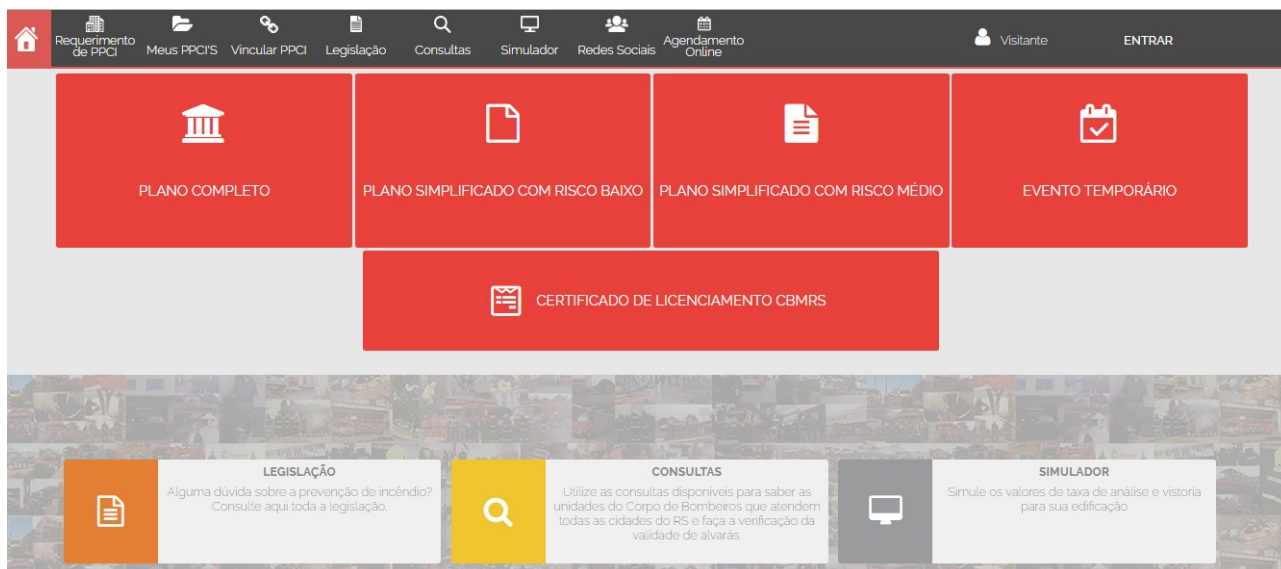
Requerimento de PPCI Meus PPCI'S Vincular PPCI Legislação Consultas Simulador Redes Sociais Agendamento Online Visitante ENTRAR

PLANO COMPLETO

PLANO SIMPLIFICADO COM RISCO BAIXO

PLANO SIMPLIFICADO COM RISCO MÉDIO

EVENTO TEMPORÁRIO

CERTIFICADO DE LICENCIAMENTO CBMRS

LEGISLAÇÃO
Alguma dúvida sobre a prevenção de incêndio? Consulte aqui toda a legislação.

CONSULTAS
Utilize as consultas disponíveis para saber as unidades do Corpo de Bombeiros que atendem todas as cidades do RS e faça a verificação da validade de alvarás.

SIMULADOR
Simule os valores de taxa de análise e vistoria para sua edificação